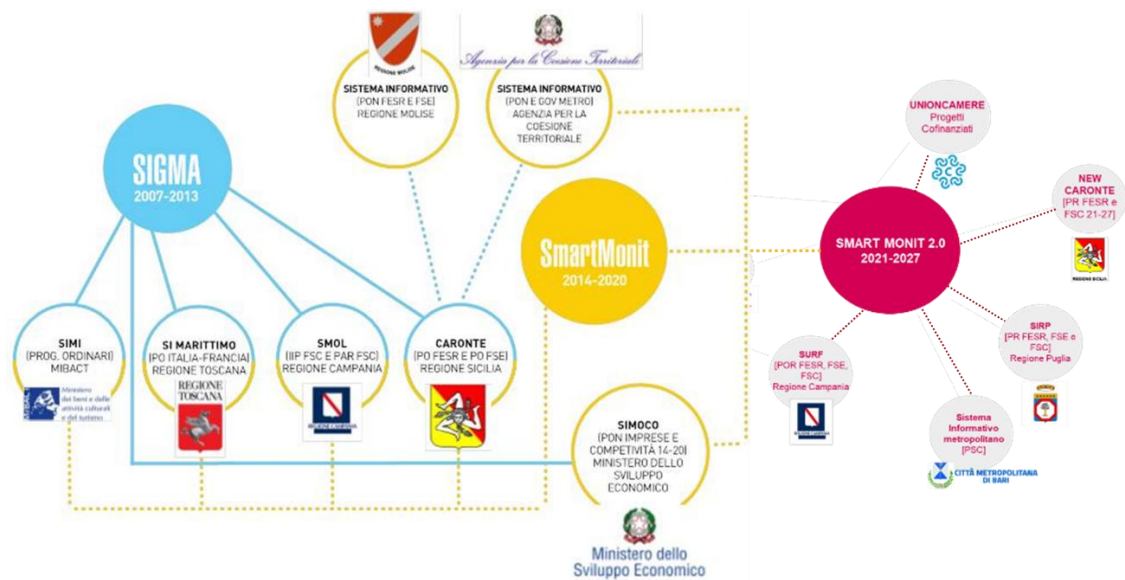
REGIONE MOLISE

Agenzia per la Coesione Territoriale

SISTEMA INFORMATIVO (PON FESR E FSE) REGIONE MOLISE

SISTEMA INFORMATIVO (PON E GOV METRO) AGENZIA PER LA COESIONE TERRITORIALE

SIGMA 2007-2013

SmartMonit 2014-2020

UNIONCAMERE Progetti Cofinanziati

NEW CARONTE [PR FESR e FSC 21-27]

REGIONE SICILIA

SMART MONIT 2.0 2021-2027

SIMI (PROG. ORDINARI) MIBACT

Ministero dei beni e delle attività culturali e del turismo

SI MARITTIMO (PO ITALIA-FRANCIA) REGIONE TOSCANA

REGIONE TOSCANA

SMOL (IIP FSC E PAR FSC) REGIONE CAMPANIA

REGIONE CAMPANIA

CARONTE (PO FESR E PO FSE) REGIONE SICILIA

SIMOCO (PON IMPRESE E COMPETIVITÀ 14-20) MINISTERO DELLO SVILUPPO ECONOMICO

SURF [POR FESR, FSE, FSC] Regione Campania

SIRP [PR FESR, FSE e FSC] Regione Puglia

Sistema Informativo metropolitano [PSC]

CITTÀ METROPOLITANA DI BARI

Ministero dello Sviluppo Economico